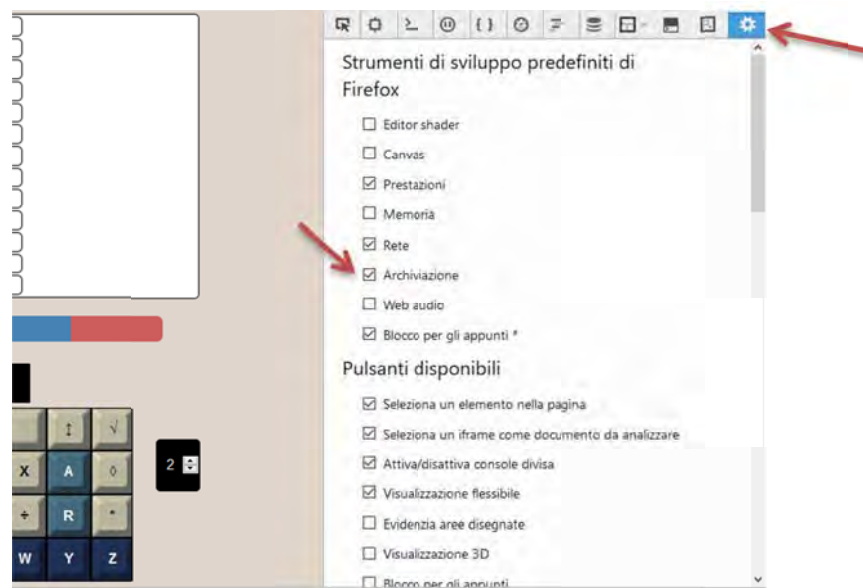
Strumenti di sviluppo predefiniti di Firefox

☐ Editor shader

☐ Canvas

☑ Prestazioni

☐ Memoria

☑ Rete

☑ Archiviazione

☐ Web audio

☑ Blocco per gli appunti *

Pulsanti disponibili

☑ Seleziona un elemento nella pagina

☑ Seleziona un iframe come documento da analizzare

☑ Attiva/disattiva console divisa

☑ Visualizzazione flessibile

☐ Evidenzia aree disegnate

☐ Visualizzazione 3D

☐ Blocco per gli appunti

↕ √

X A ◊

÷ R *

W Y Z

2